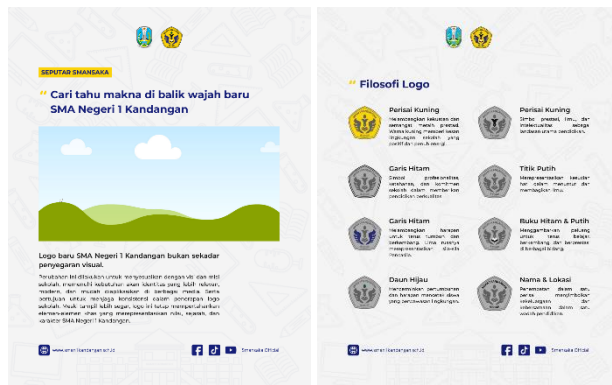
SEPUTAR SMANSAKA

Cari tahu makna di balik wajah baru SMA Negeri 1 Kandangan

Logo baru SMA Negeri 1 Kandangan bukan sekadar penyegaran visual.

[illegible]

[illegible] Smansaka Official

Filosofi Logo

Perisai Kuning
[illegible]

Perisai Kuning
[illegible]

Garis Hitam
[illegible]

Titik Putih
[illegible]

Garis Hitam
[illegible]

Buku Hitam & Putih
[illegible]

Daun Hijau
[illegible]

Nama & Lokasi
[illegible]

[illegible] Smansaka Official